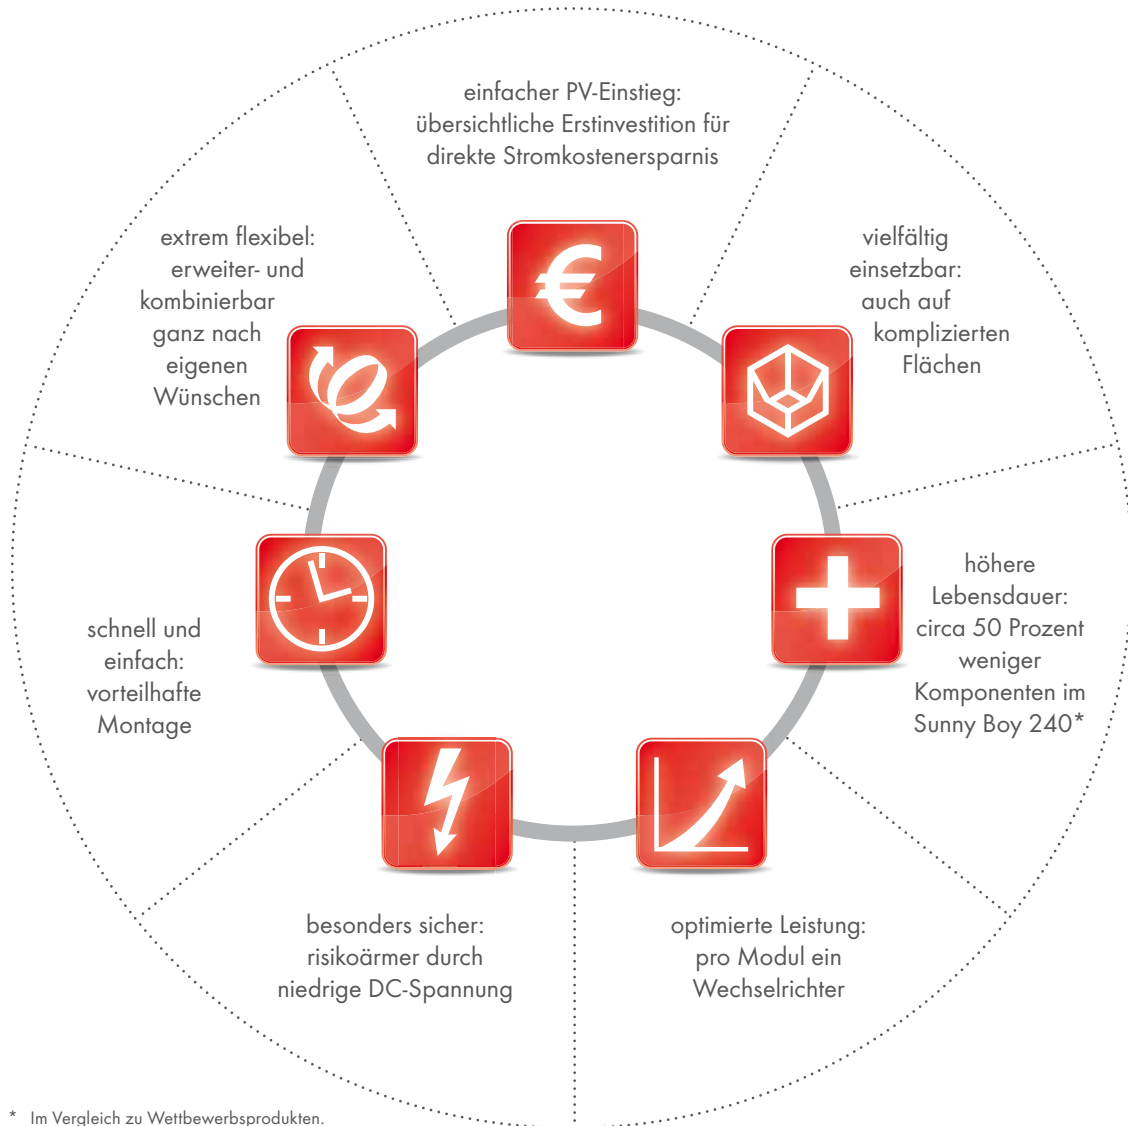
einfacher PV-Einstieg: übersichtliche Erstinvestition für direkte Stromkostenersparnis

vielfältig einsetzbar: auch auf komplizierten Flächen

höhere Lebensdauer: circa 50 Prozent weniger Komponenten im Sunny Boy 240*

optimierte Leistung: pro Modul ein Wechselrichter

besonders sicher: risikoärmer durch niedrige DC-Spannung

schnell und einfach: vorteilhafte Montage

extrem flexibel: erweiter- und kombinierbar ganz nach eigenen Wünschen

€

* Im Vergleich zu Wettbewerbsprodukten.